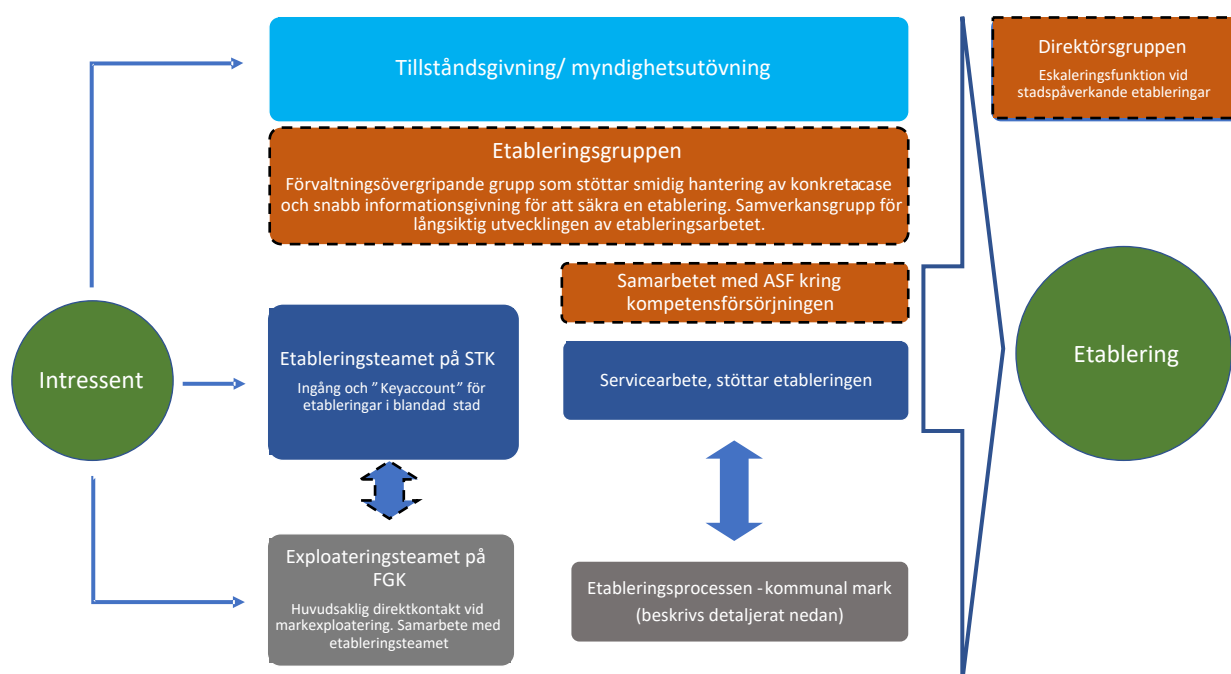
Tillståndsgivning/ myndighetsutövning

Direktörsgruppen

Eskaleringsfunktion vid stadspåverkande etableringar

Etableringsgruppen

Förvaltningsövergripande grupp som stöttar smidig hantering av konkretacase och snabb informationsgivning för att säkra en etablering. Samverkansgrupp för långsiktig utvecklingen av etableringsarbetet.

Samarbetet med ASF kring kompetensförsörjningen

Intressent

Etableringsteamet på STK

Ingång och "Keyaccount" för etableringar i blandad stad

Servicearbete, stöttar etableringen

Etablering

Exploateringsteamet på FGK

Huvudsaklig direktkontakt vid markexploatering. Samarbete med etableringsteamet

Etableringsprocessen - kommunal mark (beskrivs detaljerat nedan)